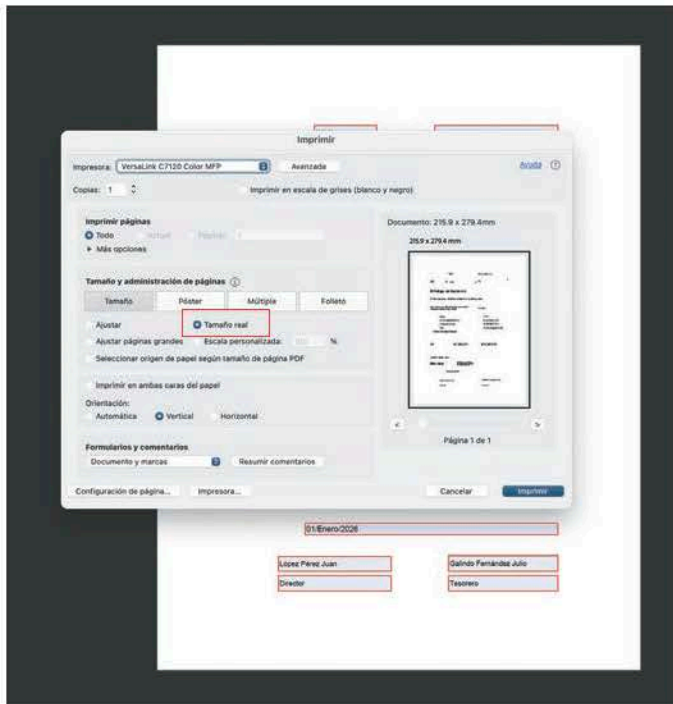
Imprimir

Impresora: VersaLink C7120 Color MFP
Avanzada
Ayuda
Copias: 1
Imprimir en escala de grises (blanco y negro)

Imprimir páginas
Todo
Actual
Páginas
Más opciones

Tamaño y administración de páginas
Tamaño
Póster
Múltiple
Folleto
Ajustar
Tamaño real
Ajustar páginas grandes
Escala personalizada:
%
Seleccionar origen de papel según tamaño de página PDF

Imprimir en ambas caras del papel
Orientación:
Automática
Vertical
Horizontal

Formularios y comentarios
Documento y marcas
Resumir comentarios

Documento: 215.9 x 279.4mm
215.9 x 279.4 mm

Página 1 de 1

Configuración de página...
Impresora...
Cancelar
Imprimir

01/Enero/2026

López Pérez Juan
Galindo Fernández Julio
Director
Tesorero